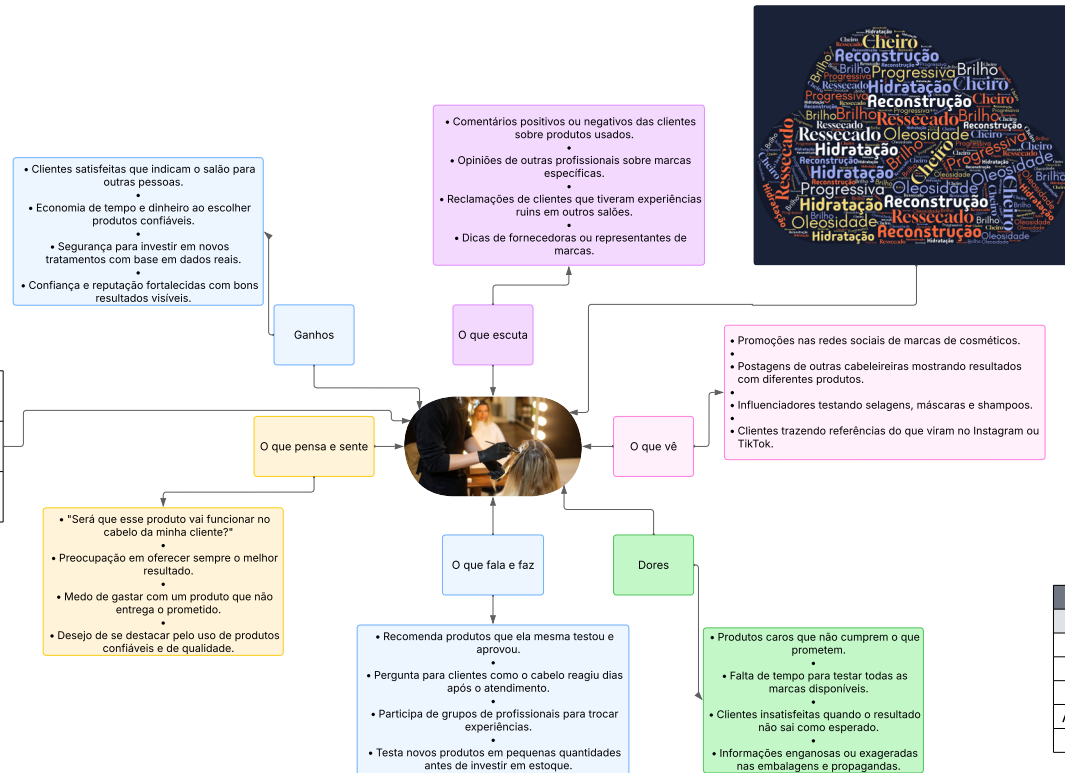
• Clientes satisfeitas que indicam o salão para outras pessoas.
•
• Economia de tempo e dinheiro ao escolher produtos confiáveis.
•
• Segurança para investir em novos tratamentos com base em dados reais.
•
• Confiança e reputação fortalecidas com bons resultados visíveis.

• Comentários positivos ou negativos das clientes sobre produtos usados.
•
• Opiniões de outras profissionais sobre marcas específicas.
•
• Reclamações de clientes que tiveram experiências ruins em outros salões.
•
• Dicas de fornecedoras ou representantes de marcas.

Cheiro Reconstrução Progressiva Brilho Hidratação Cheiro Reconstrução Ressecado Brilho Ressecado Oleosidade Hidratação Cheiro Progressiva Reconstrução Hidratação Progressiva Oleosidade Hidratação Reconstrução Ressecado Oleosidade Hidratação Reconstrução Ressecado Brilho

Ganhos

O que escuta

• Promoções nas redes sociais de marcas de cosméticos.
•
• Postagens de outras cabeleireiras mostrando resultados com diferentes produtos.
•
• Influenciadores testando selagens, máscaras e shampoos.
•
• Clientes trazendo referências do que viram no Instagram ou TikTok.

O que pensa e sente

O que vê

• "Será que esse produto vai funcionar no cabelo da minha cliente?"
•
• Preocupação em oferecer sempre o melhor resultado.
•
• Medo de gastar com um produto que não entrega o prometido.
•
• Desejo de se destacar pelo uso de produtos confiáveis e de qualidade.

O que fala e faz

Dores

• Recomenda produtos que ela mesma testou e aprovou.
•
• Pergunta para clientes como o cabelo reagiu dias após o atendimento.
•
• Participa de grupos de profissionais para trocar experiências.
•
• Testa novos produtos em pequenas quantidades antes de investir em estoque.

• Produtos caros que não cumprem o que prometem.
•
• Falta de tempo para testar todas as marcas disponíveis.
•
• Clientes insatisfeitas quando o resultado não sai como esperado.
•
• Informações enganosas ou exageradas nas embalagens e propagandas.